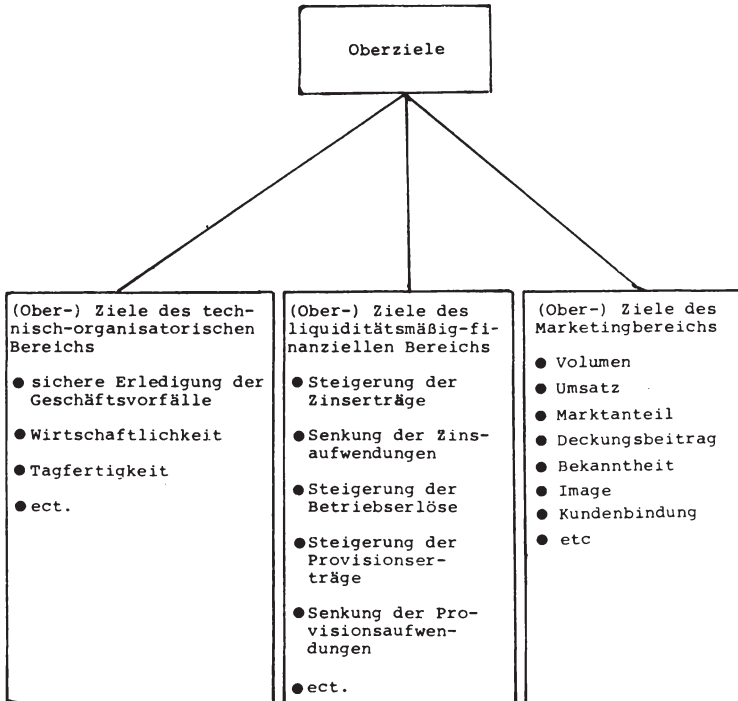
Oberziele

(Ober-) Ziele des technisch-organisatorischen Bereichs

● sichere Erledigung der Geschäftsvorfälle

● Wirtschaftlichkeit

● Tagfertigkeit

● ect.

(Ober-) Ziele des liquiditätsmäßig-finanziellen Bereichs

● Steigerung der Zinserträge

● Senkung der Zinsaufwendungen

● Steigerung der Betriebserlöse

● Steigerung der Provisionserträge

● Senkung der Provisionsaufwendungen

● ect.

(Ober-) Ziele des Marketingbereichs

● Volumen

● Umsatz

● Marktanteil

● Deckungsbeitrag

● Bekanntheit

● Image

● Kundenbindung

● etc